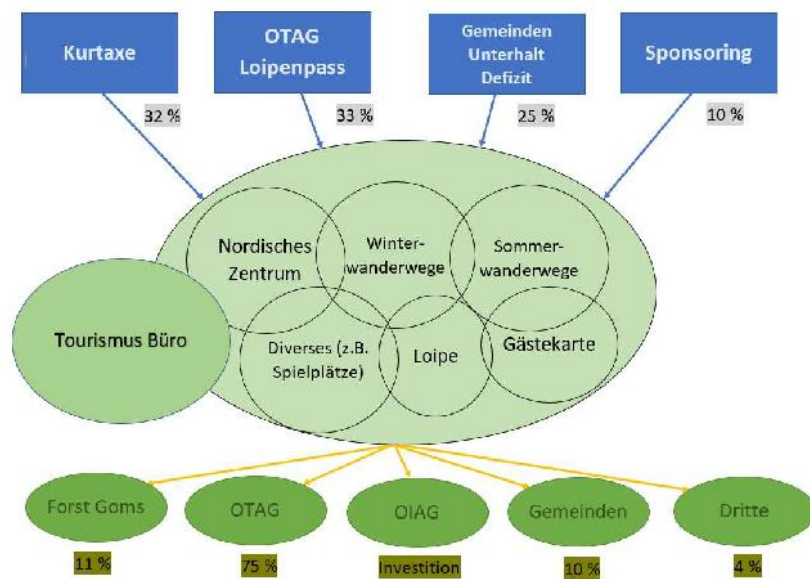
Kurtaxe

OTAG Loipenpass

Gemeinden Unterhalt Defizit

Sponsoring

32 %

33 %

25 %

10 %

Nordisches Zentrum

Winterwanderwege

Sommerwanderwege

Tourismus Büro

Diverses (z.B. Spielplätze)

Loipe

Gästekarte

Forst Goms

OTAG

OIAG

Gemeinden

Dritte

11 %

75 %

Investition

10 %

4 %